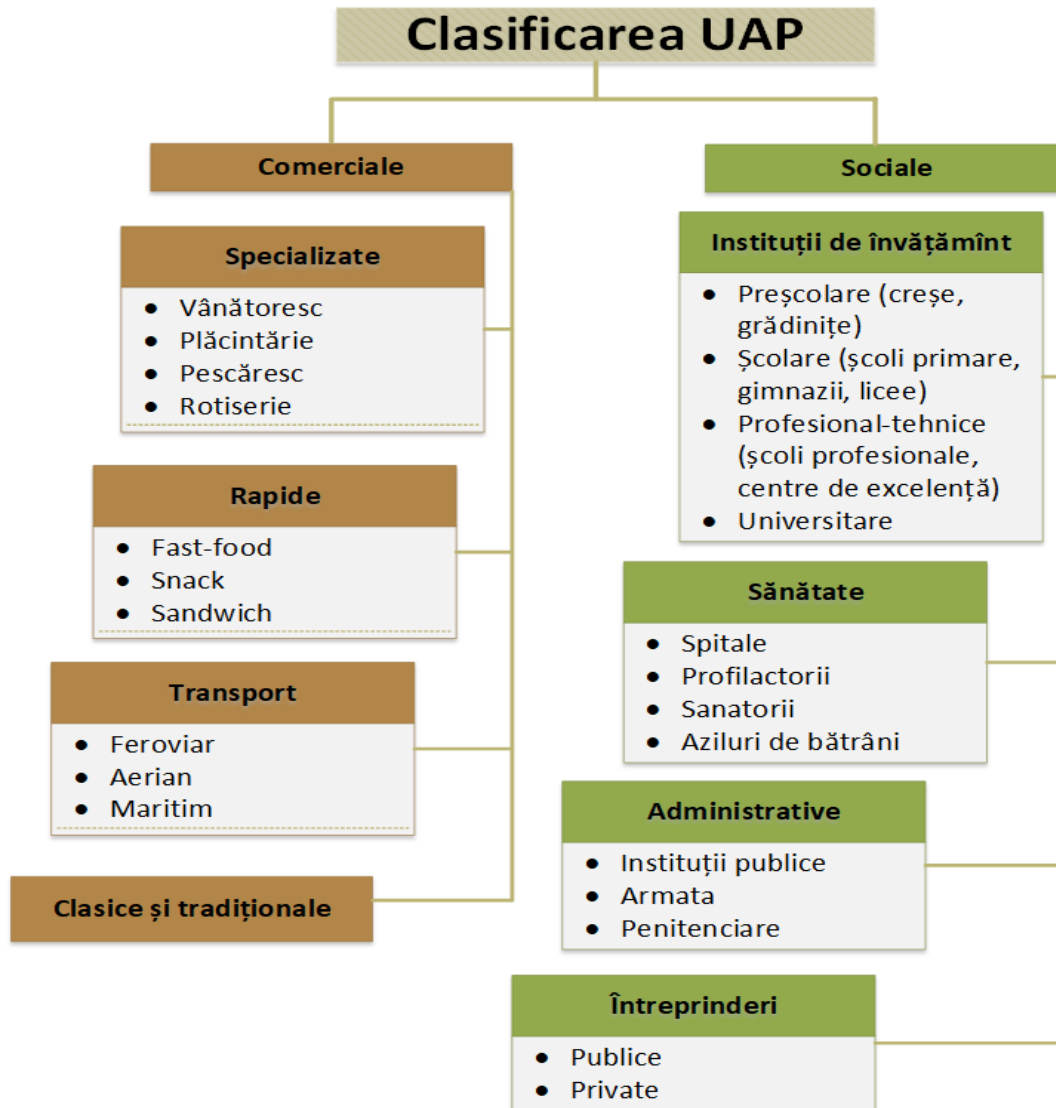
Clasificarea UAP

Comerciale

Specializate
- Vânătoresc
- Plăcintărie
- Pescăresc
- Rotiserie

Rapide
- Fast-food
- Snack
- Sandwich

Transport
- Feroviar
- Aerian
- Maritim

Clasice și tradiționale

Sociale

Instituții de învățămînt
- Preșcolare (creșe, grădinițe)
- Școlare (școli primare, gimnazii, licee)
- Profesional-tehnice (școli profesionale, centre de excelență)
- Universitare

Sănătate
- Spitale
- Profilactorii
- Sanatorii
- Aziluri de bătrâni

Administrative
- Instituții publice
- Armata
- Penitenciare

Întreprinderi
- Publice
- Private